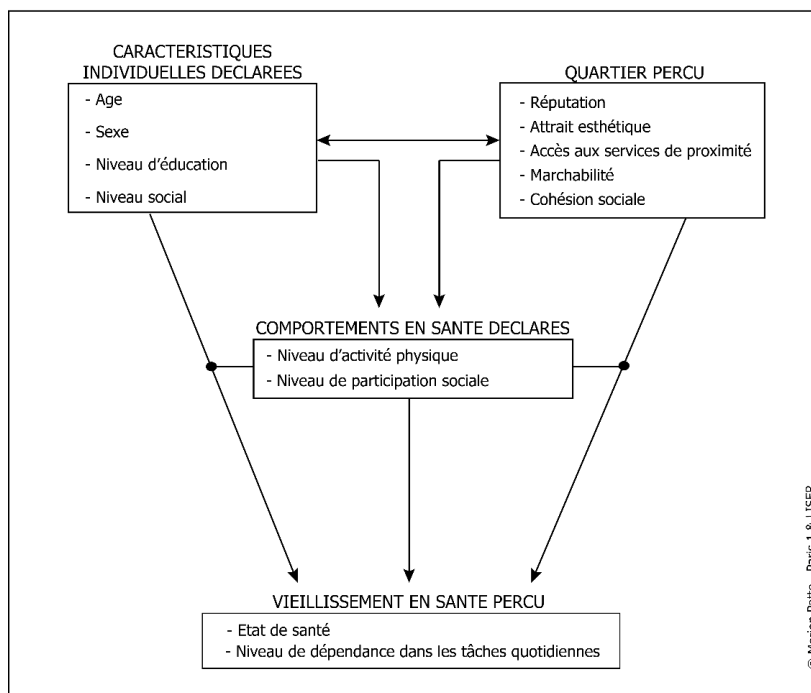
CARACTERISTIQUES INDIVIDUELLES DECLAREES
- Age
- Sexe
- Niveau d'éducation
- Niveau social

QUARTIER PERCU
- Réputation
- Attrait esthétique
- Accès aux services de proximité
- Marchabilité
- Cohésion sociale

COMPORTEMENTS EN SANTE DECLARES
- Niveau d'activité physique
- Niveau de participation sociale

VIEILLISSEMENT EN SANTE PERCU
- Etat de santé
- Niveau de dépendance dans les tâches quotidiennes

© Marion Botte – Paris 1 & UISEP